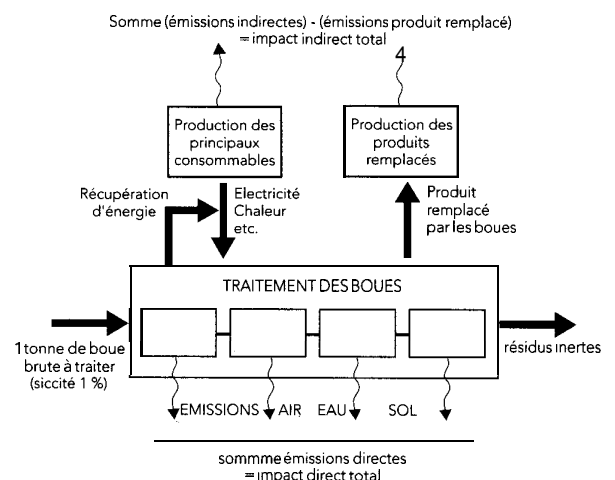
Somme (émissions indirectes) - (émissions produit remplacé) = impact indirect total

4

Production des principaux consommables

Production des produits remplacés

Récupération d'énergie

Electricité Chaleur etc.

Produit remplacé par les boues

TRAITEMENT DES BOUES

1 tonne de boue brute à traiter (siccité 1 %)

résidus inertes

EMISSIONS AIR EAU SOL

sommme émissions directes = impact direct total